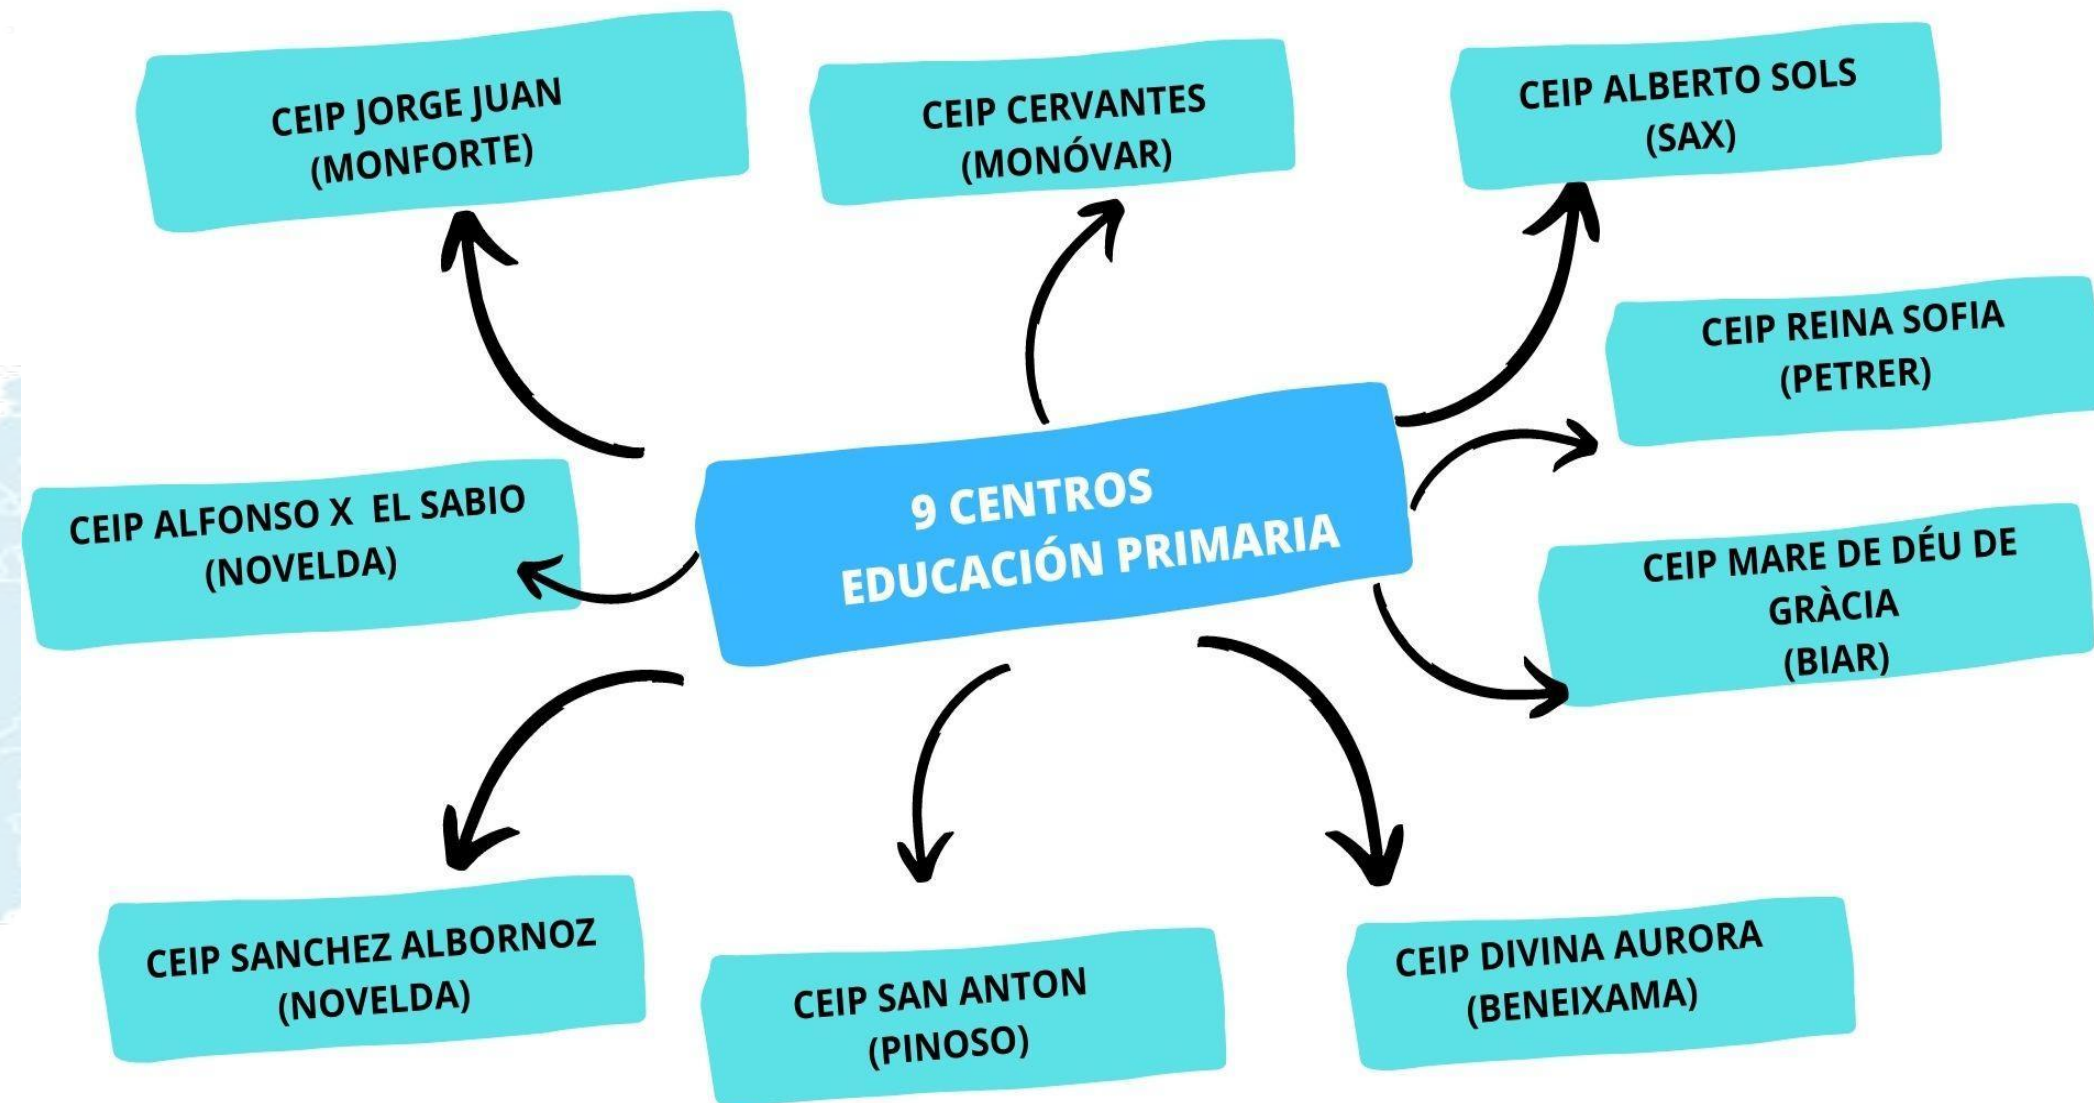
9 CENTROS
EDUCACIÓN PRIMARIA

CEIP JORGE JUAN
(MONFORTE)

CEIP CERVANTES
(MONÓVAR)

CEIP ALBERTO SOLS
(SAX)

CEIP REINA SOFIA
(PETRER)

CEIP MARE DE DÉU DE GRÀCIA
(BIAR)

CEIP ALFONSO X EL SABIO
(NOVELDA)

CEIP SANCHEZ ALBORNOZ
(NOVELDA)

CEIP SAN ANTON
(PINOSO)

CEIP DIVINA AURORA
(BENEIXAMA)